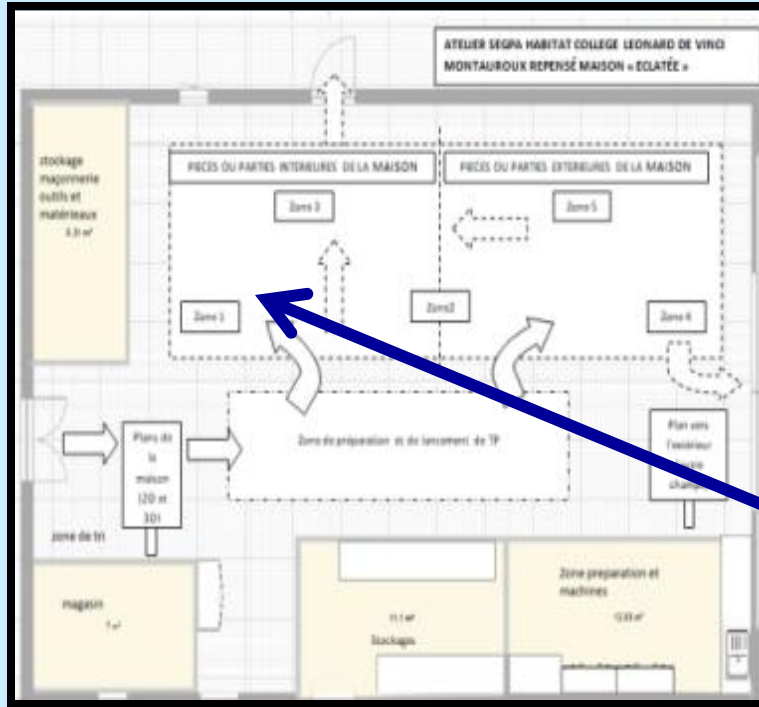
ATELIER SEGPA HABITAT COLLEGE LEONARD DE VINCI
MONTAUROUX REPENSÉ MAISON « ECLATÉE »

stockage maçonnerie outils et matériaux
5.31 m²

PIECES OU PARTIES INTERIEURES DE LA MAISON

PIECES OU PARTIES EXTERIEURES DE LA MAISON

Zone 3

Zone 5

Zone 1

Zone2

Zone 4

Plans de la maison (2D et 3D)

Zone de préparation et de lancement de TP

Plan vers l'extérieur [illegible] champ

zone de tri

magasin
7 m²

11.1 m²
Stockages

Zone preparation et machines
12.03 m²